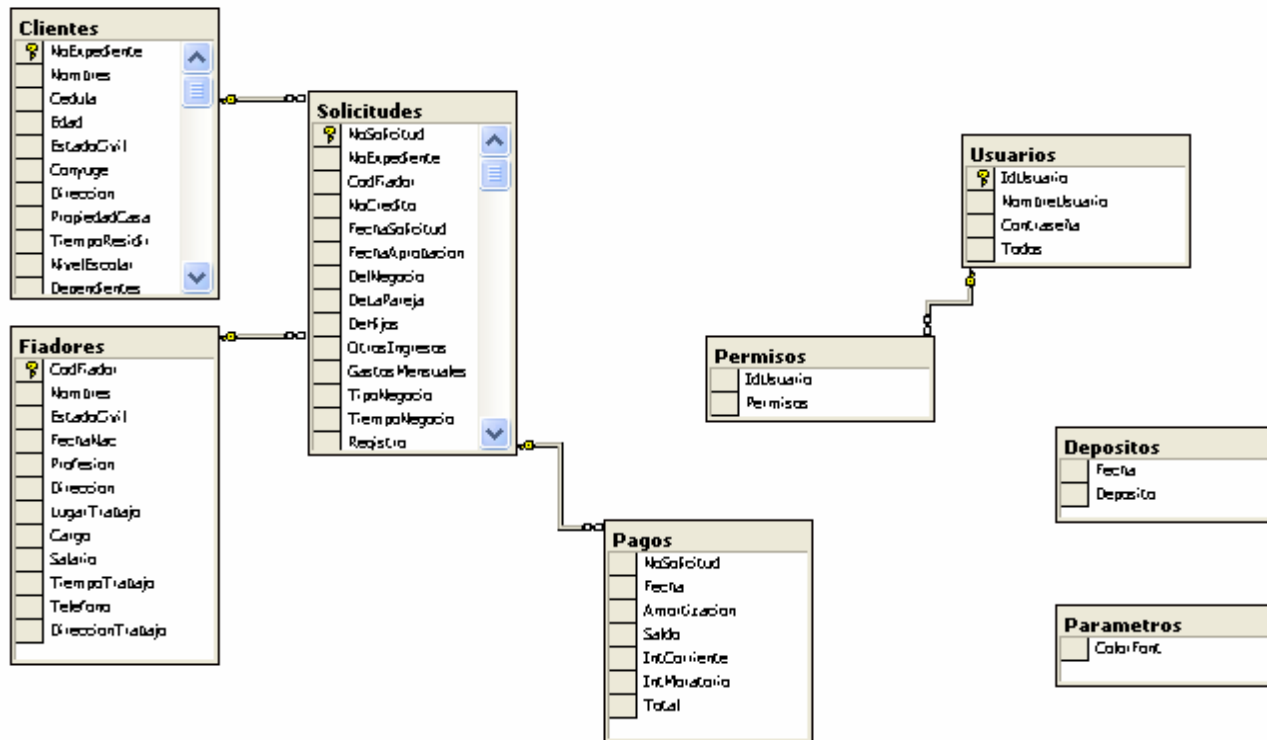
Clientes
NoExpediente
Nombres
Cedula
Edad
EstadoCivil
Conyuge
Direccion
PropiedadCasa
TiempoResidi
NivelEscolar
Dependientes

Fiadores
CodFiador
Nombres
EstadoCivil
FechaNac
Profesion
Direccion
LugarTrabajo
Cargo
Salario
TiempoTrabajo
Telefono
DireccionTrabajo

Solicitudes
NoSolicitud
NoExpediente
CodFiador
NoCredito
FechaSolicitud
FechaAprobacion
DelNegocio
DeLaPareja
DeHijos
OtrosIngresos
GastosMensuales
TipoNegocio
TiempoNegocio
Registro

Pagos
NoSolicitud
Fecha
Amortizacion
Saldo
IntCorriente
IntMoratorio
Total

Usuarios
IdUsuario
NombreUsuario
Contraseña
Todos

Permisos
IdUsuario
Permisos

Depositos
Fecha
Deposito

Parametros
ColorFont